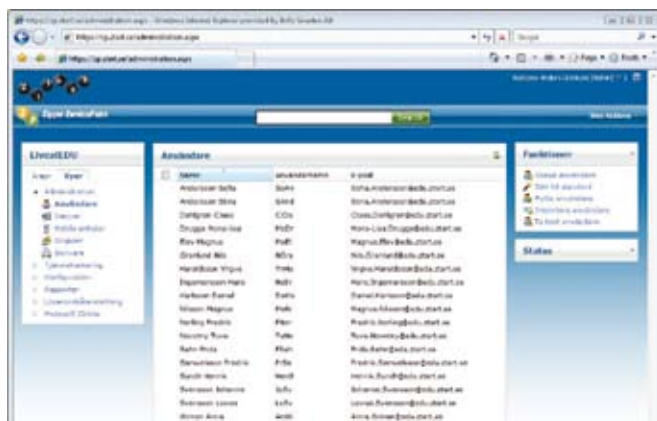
https://sp.start.se/administration.aspx - Windows Internet Explorer

https://sp.start.se/administration.aspx

Sök

Sidan

Verktyg

Nytt lösenord

Sök

LiveatEDU

Användare

Funktioner

Skapa användare

Status

| | Namn | Användarnamn | E-post |
|---|---|---|---|
| | Andersson Sofia | SoAn | Sofia.Andersson@edu.start.se |
| | Andersson Stina | StAn | Stina.Andersson@edu.start.se |
| | Dahlgren Claes | ClDa | Claes.Dahlgren@edu.start.se |
| | Drugge Mona-Lisa | MoDr | Mona-Lisa.Drugge@edu.start.se |
| | Elev Magnus | MaEl | Magnus.Elev@edu.start.se |
| | Ekerlund Nils | NiEk | Nils.Ekerlund@edu.start.se |
| | Haraldsson Virginia | ViHa | Virginia.Haraldsson@edu.start.se |
| | Ingemarsson Mats | MaIn | Mats.Ingemarsson@edu.start.se |
| | Karlsson Daniel | DaKa | Daniel.Karlsson@edu.start.se |
| | Nilsson Magnus | MaNi | Magnus.Nilsson@edu.start.se |
| | Norling Fredrik | FrNo | Fredrik.Norling@edu.start.se |
| | Novotny Tuva | TuNo | Tuva.Novotny@edu.start.se |
| | Rahn Frida | FrRa | Frida.Rahn@edu.start.se |
| | Ramselsson Fredrik | FrRa | Fredrik.Ramselsson@edu.start.se |
| | Rundh Henrik | HeRu | Henrik.Rundh@edu.start.se |
| | Svensson Johanna | JoSv | Johanna.Svensson@edu.start.se |
| | Svensson Lovisa | LoSv | Lovisa.Svensson@edu.start.se |
| | Åkman Anna | AnÅk | Anna.Akman@edu.start.se |